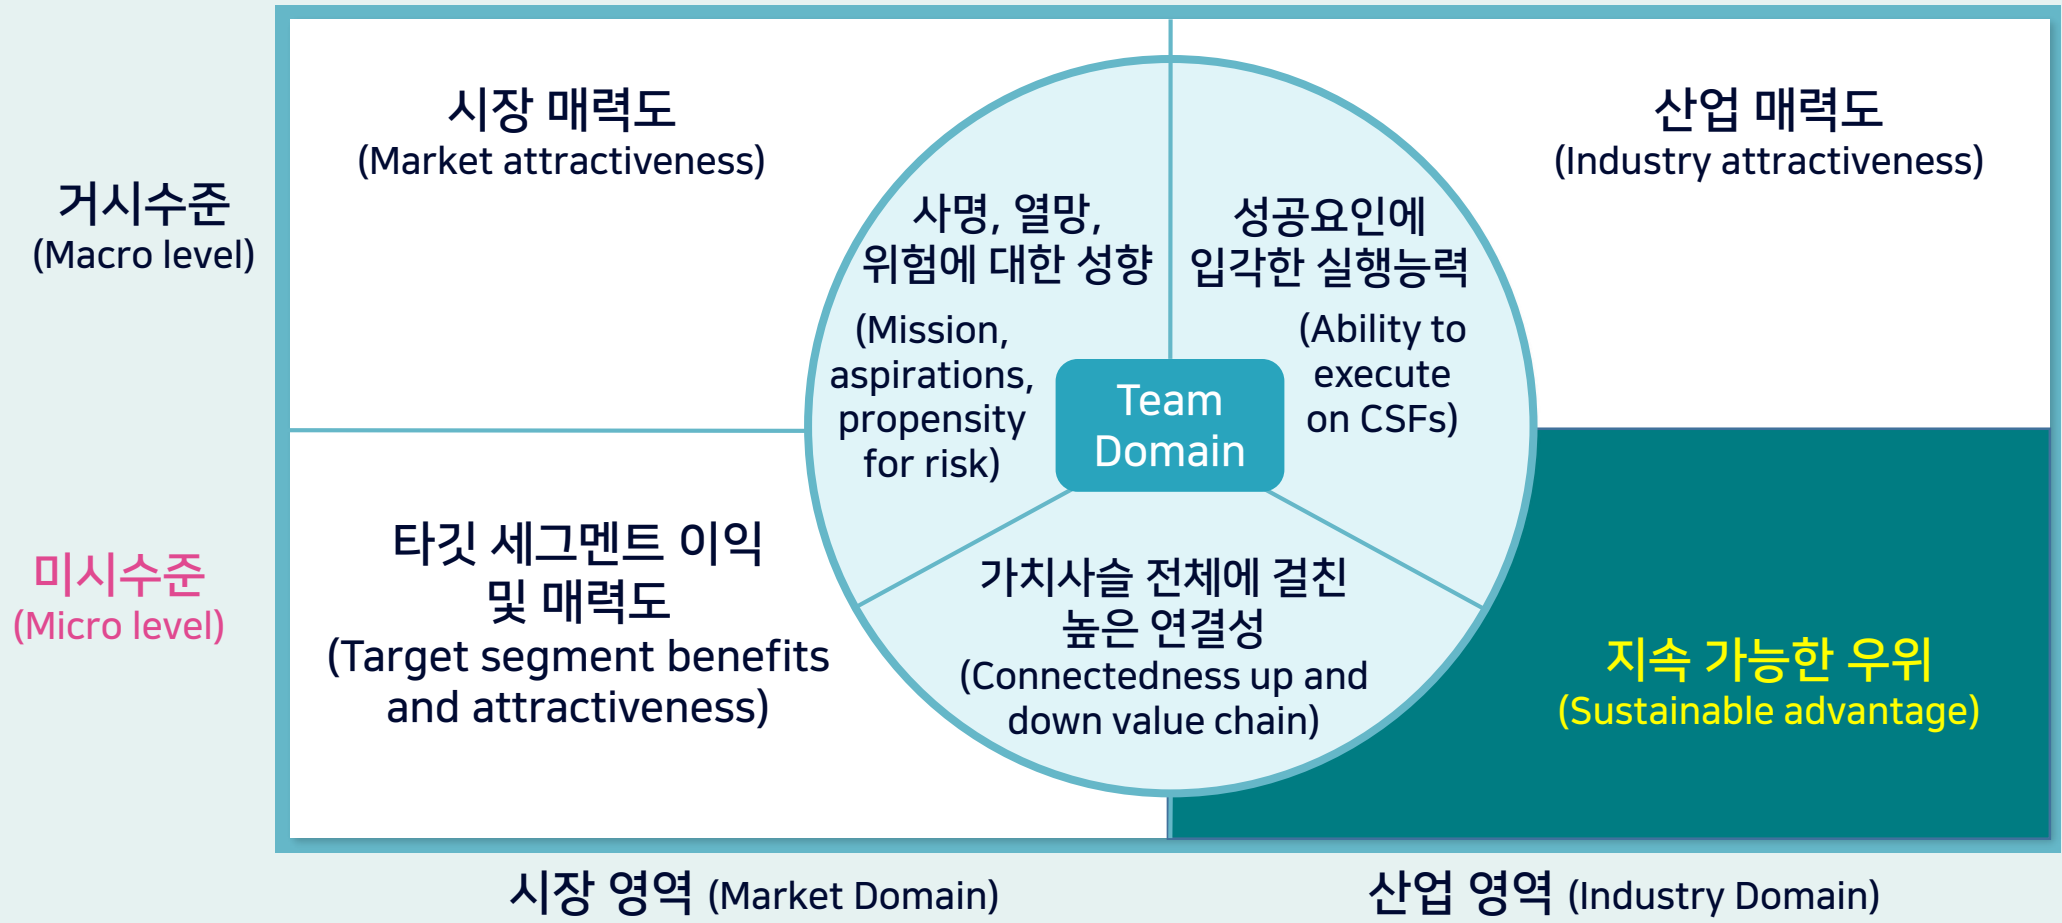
거시수준
(Macro level)

미시수준
(Micro level)

시장 매력도
(Market attractiveness)

산업 매력도
(Industry attractiveness)

사명, 열망, 위험에 대한 성향
(Mission, aspirations, propensity for risk)

성공요인에 입각한 실행능력
(Ability to execute on CSFs)

Team Domain

타깃 세그멘트 이익 및 매력도
(Target segment benefits and attractiveness)

가치사슬 전체에 걸친 높은 연결성
(Connectedness up and down value chain)

지속 가능한 우위
(Sustainable advantage)

시장 영역 (Market Domain)

산업 영역 (Industry Domain)